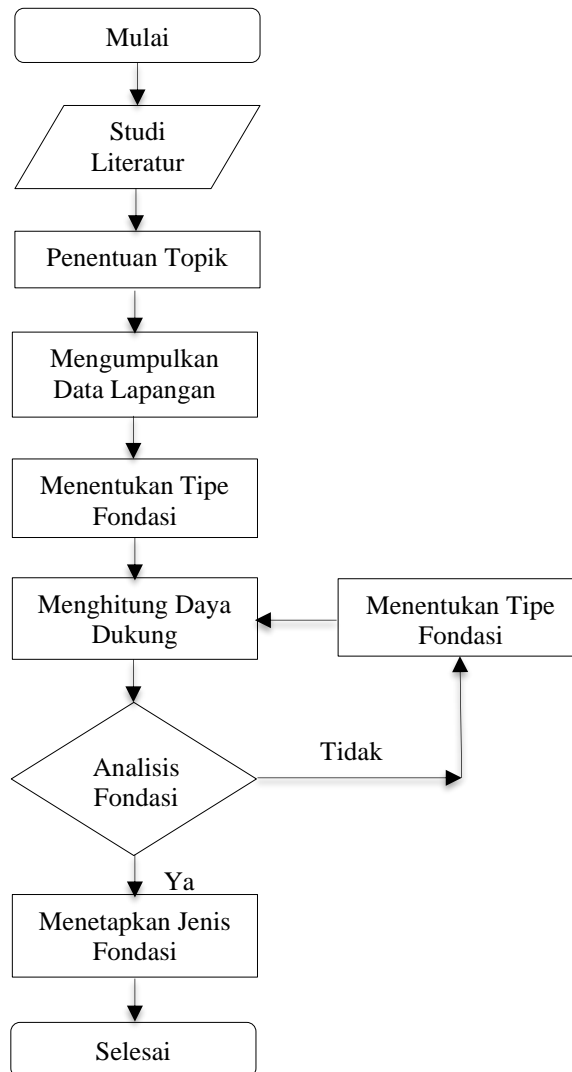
Mulai

Studi Literatur

Penentuan Topik

Mengumpulkan Data Lapangan

Menentukan Tipe Fondasi

Menghitung Daya Dukung

Menentukan Tipe Fondasi

Analisis Fondasi

Tidak

Ya

Menetapkan Jenis Fondasi

Selesai